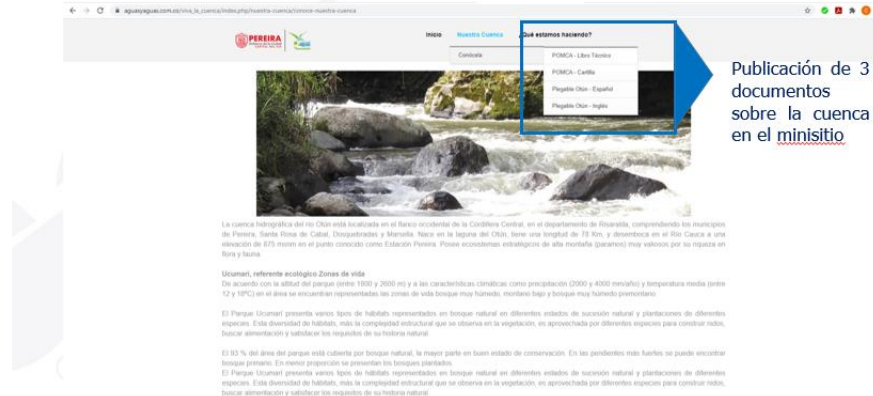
aguasyaguas.com.co/viva_la_cuenca/index.php/nuestra-cuenca/conoce-nuestra-cuenca

PEREIRA

Inicio Nuestra Cuenca ¿Qué estamos haciendo?

Conócela

POMCA - Libro Técnico

POMCA - Cartilla

Plegable Otún - Español

Plegable Otún - Inglés

Publicación de 3 documentos sobre la cuenca en el minisitio

La cuenca hidrográfica del río Otún está localizada en el flanco occidental de la Cordillera Central, en el departamento de Risaralda, comprendiendo los municipios de Pereira, Santa Rosa de Cabal, Dosquebradas y Marsella. Nace en la laguna del Otún, tiene una longitud de 78 Km, y desemboca en el Río Cauca a una elevación de 875 msnm en el punto conocido como Estación Pereira. Posee ecosistemas estratégicos de alta montaña (páramos) muy valiosos por su riqueza en flora y fauna.

Ucumarí, referente ecológico Zonas de vida
De acuerdo con la altitud del parque (entre 1800 y 2600 m) y a las características climáticas como precipitación (2000 y 4000 mm/año) y temperatura media (entre 12 y 18ºC) en el área se encuentran representadas las zonas de vida bosque muy húmedo, montano bajo y bosque muy húmedo premontano.

El Parque Ucumarí presenta varios tipos de hábitats representados en bosque natural en diferentes estados de sucesión natural y plantaciones de diferentes especies. Esta diversidad de hábitats, más la complejidad estructural que se observa en la vegetación, es aprovechada por diferentes especies para construir nidos, buscar alimentación y satisfacer los requisitos de su historia natural.

El 93 % del área del parque está cubierta por bosque natural, la mayor parte en buen estado de conservación. En las pendientes más fuertes se puede encontrar bosque primario. En menor proporción se presentan los bosques plantados.
El Parque Ucumarí presenta varios tipos de hábitats representados en bosque natural en diferentes estados de sucesión natural y plantaciones de diferentes especies. Esta diversidad de hábitats, más la complejidad estructural que se observa en la vegetación, es aprovechada por diferentes especies para construir nidos, buscar alimentación y satisfacer los requisitos de su historia natural.